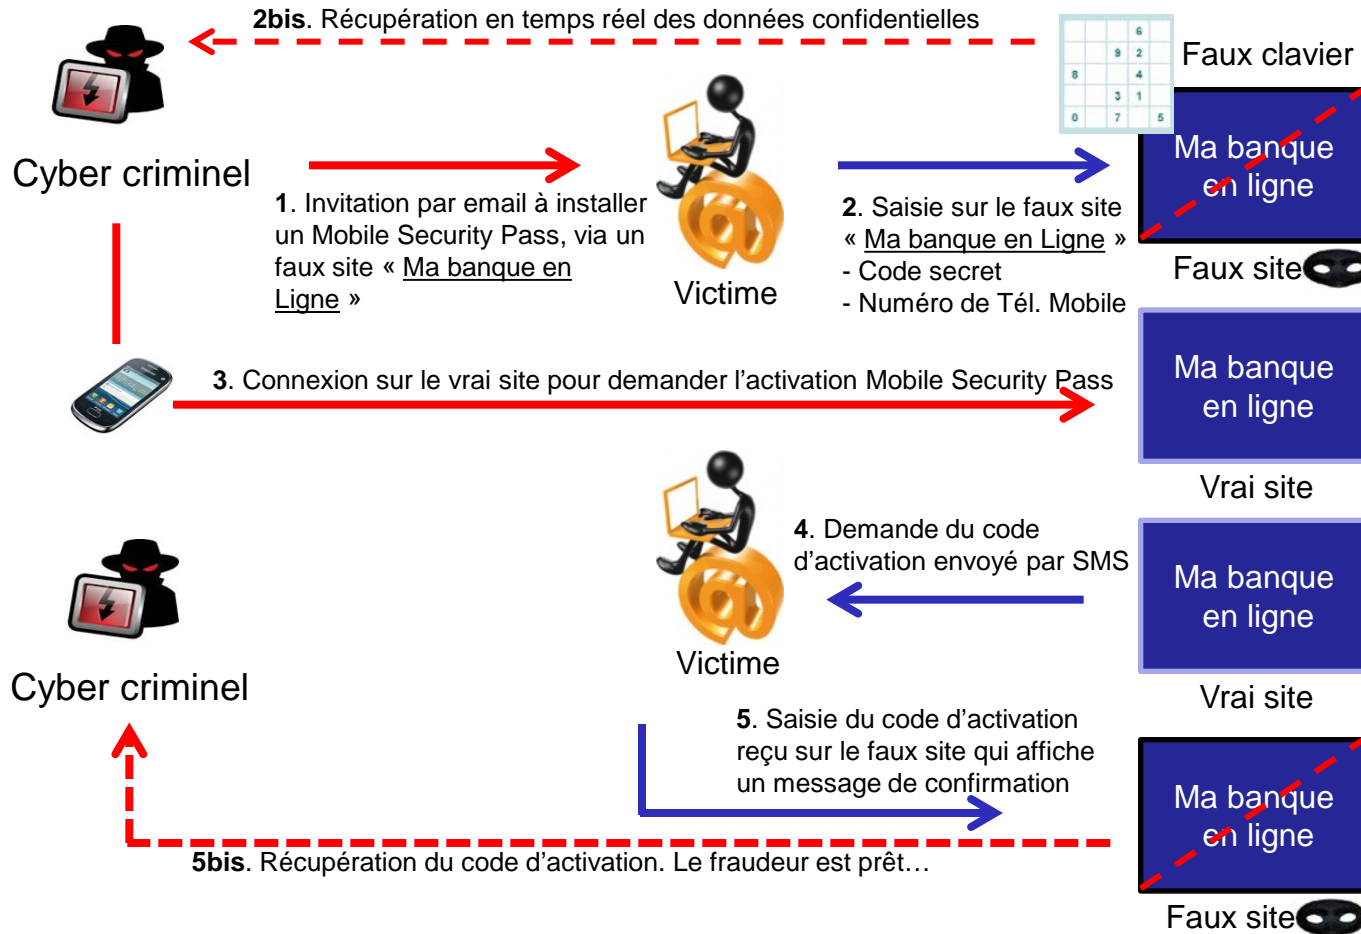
**2bis**. Récupération en temps réel des données confidentielles

| | | | | 6 | |
|---|---|---|---|---|---|
| | | | 9 | 2 | |
| 8 | | | | 4 | |
| | | | 3 | 1 | |
| 0 | | | 7 | | 5 |

Faux clavier

Cyber criminel

**1**. Invitation par email à installer un Mobile Security Pass, via un faux site « Ma banque en Ligne »

Victime

**2**. Saisie sur le faux site « Ma banque en Ligne »
- Code secret
- Numéro de Tél. Mobile

Ma banque en ligne

Faux site

**3**. Connexion sur le vrai site pour demander l'activation Mobile Security Pass

Ma banque en ligne

Vrai site

**4**. Demande du code d'activation envoyé par SMS

Ma banque en ligne

Vrai site

Cyber criminel

Victime

**5**. Saisie du code d'activation reçu sur le faux site qui affiche un message de confirmation

Ma banque en ligne

**5bis**. Récupération du code d'activation. Le fraudeur est prêt…

Faux site